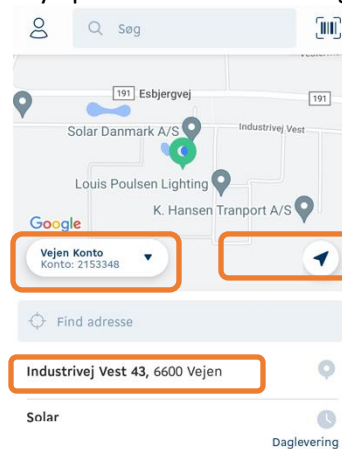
Søg

191 Esbjergvej

191

Solar Danmark A/S

Industrivej Vest

Louis Poulsen Lighting

K. Hansen Tranport A/S

Google

Vejen Konto
Konto: 2153348

Find adresse

Industrivej Vest 43, 6600 Vejen

Solar

Daglevering